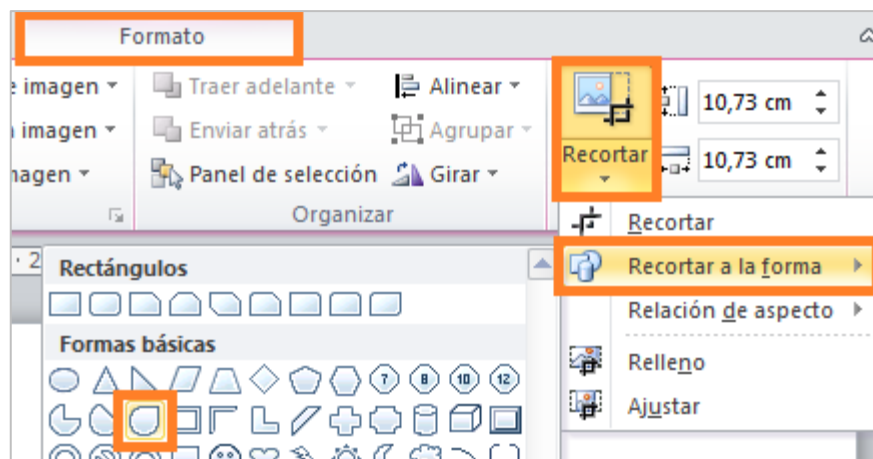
Formato

e imagen ▾
n imagen ▾
nagen ▾

Traer adelante ▾
Enviar atrás ▾
Panel de selección

Alinear ▾
Agrupar ▾
Girar ▾

Organizar

Recortar

10,73 cm
10,73 cm

· 2

Rectángulos

Formas básicas

7 8 10 12

Recortar
Recortar a la forma
Relación de aspecto
Relleno
Ajustar